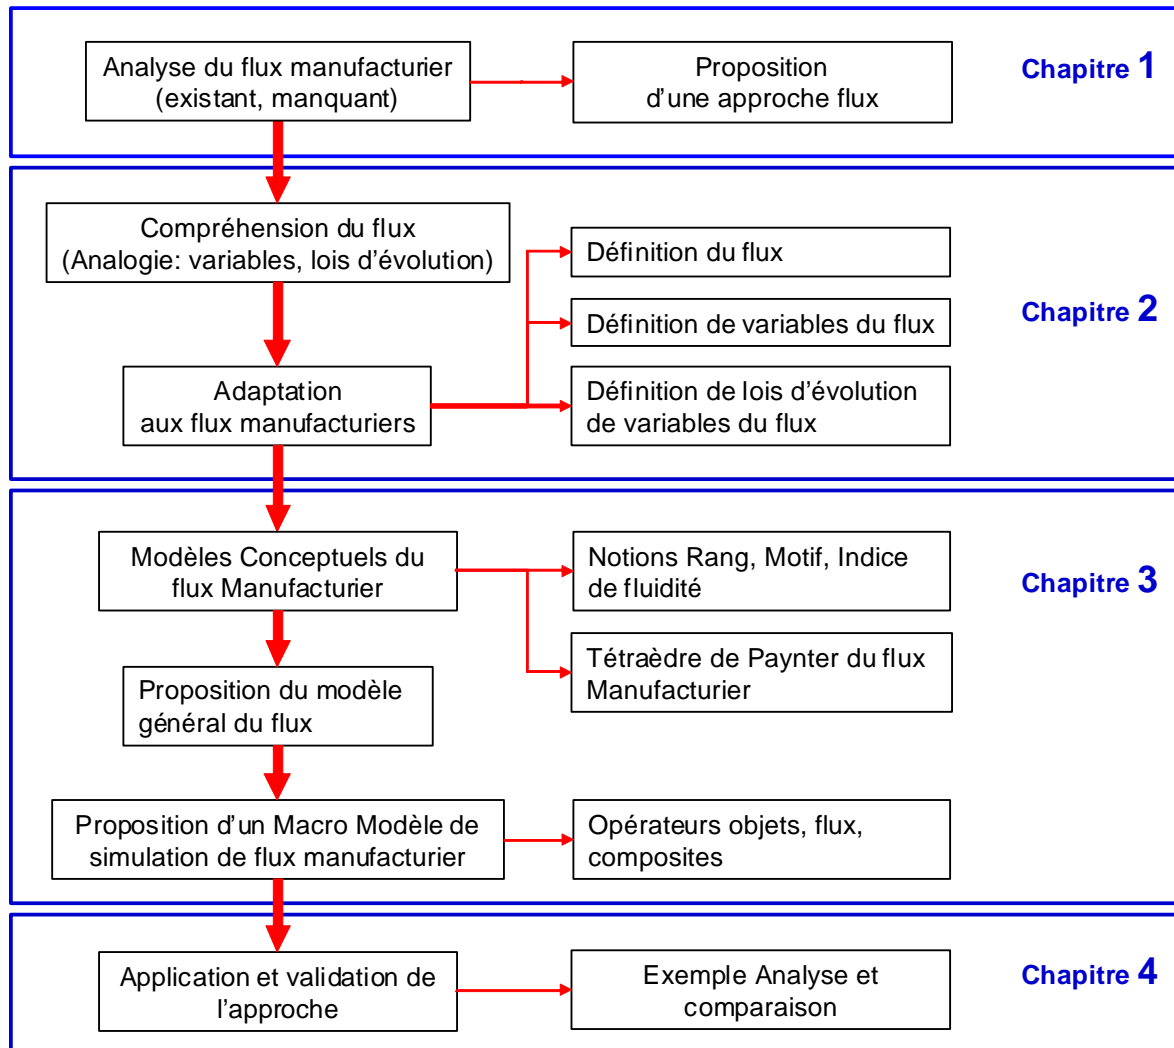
Analyse du flux manufacturier (existant, manquant)

Proposition d'une approche flux

Chapitre 1

Compréhension du flux (Analogie: variables, lois d'évolution)

Définition du flux

Définition de variables du flux

Chapitre 2

Adaptation aux flux manufacturiers

Définition de lois d'évolution de variables du flux

Modèles Conceptuels du flux Manufacturier

Notions Rang, Motif, Indice de fluidité

Chapitre 3

Tétraèdre de Paynter du flux Manufacturier

Proposition du modèle général du flux

Proposition d'un Macro Modèle de simulation de flux manufacturier

Opérateurs objets, flux, composites

Application et validation de l'approche

Exemple Analyse et comparaison

Chapitre 4